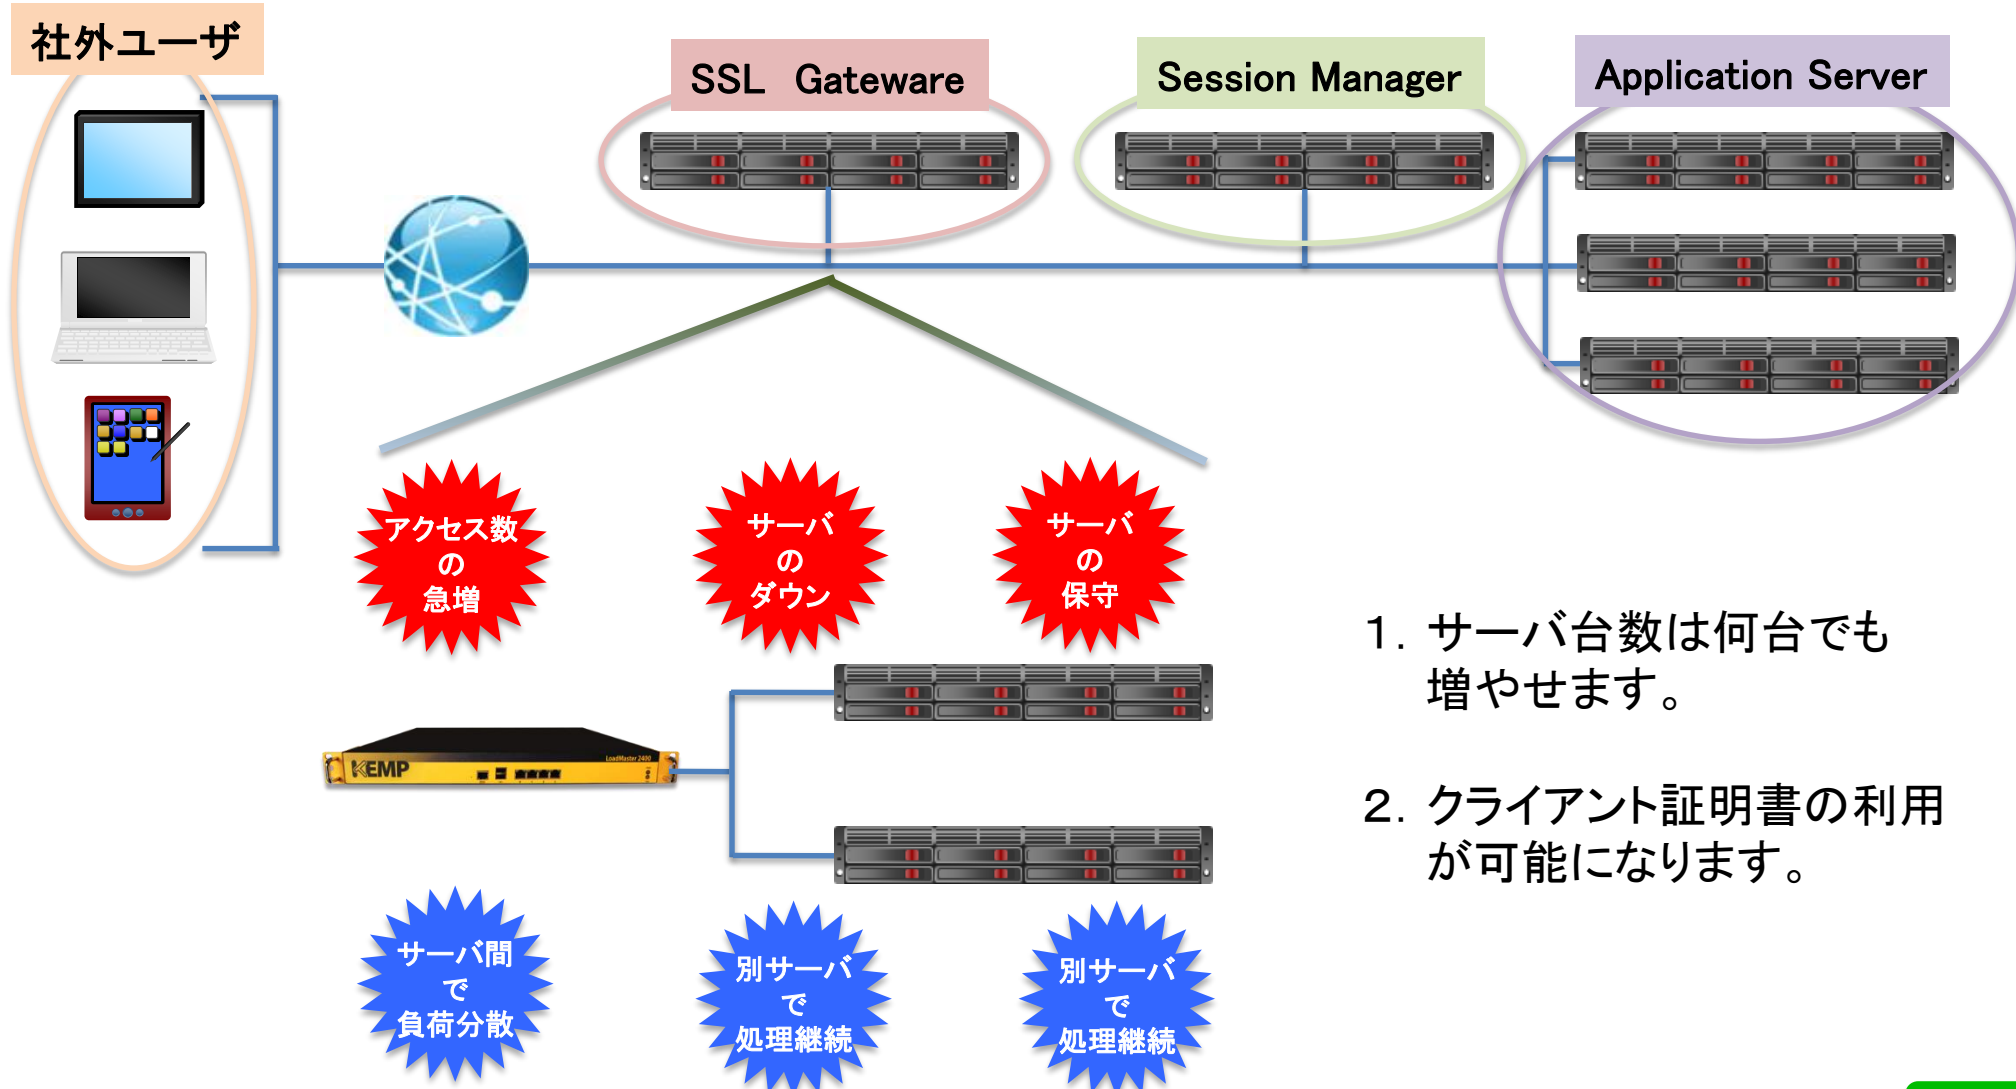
社外ユーザ

SSL Gateware

Session Manager

Application Server

アクセス数の急増

サーバのダウン

サーバの保守

KEMP

サーバ間で負荷分散

別サーバで処理継続

別サーバで処理継続

1. サーバ台数は何台でも増やせます。

2. クライアント証明書の利用が可能になります。